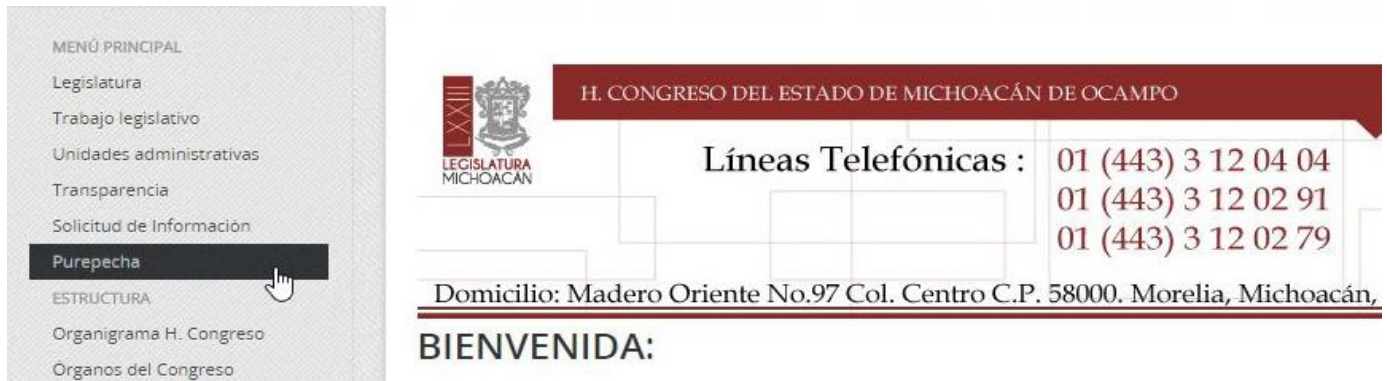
MENÚ PRINCIPAL
Legislatura
Trabajo legislativo
Unidades administrativas
Transparencia
Solicitud de Información
Purepecha
ESTRUCTURA
Organigrama H. Congreso
Órganos del Congreso

LXXIII
LEGISLATURA MICHOACÁN

H. CONGRESO DEL ESTADO DE MICHOACÁN DE OCAMPO

Líneas Telefónicas : 01 (443) 3 12 04 04
01 (443) 3 12 02 91
01 (443) 3 12 02 79

Domicilio: Madero Oriente No.97 Col. Centro C.P. 58000. Morelia, Michoacán,

BIENVENIDA: